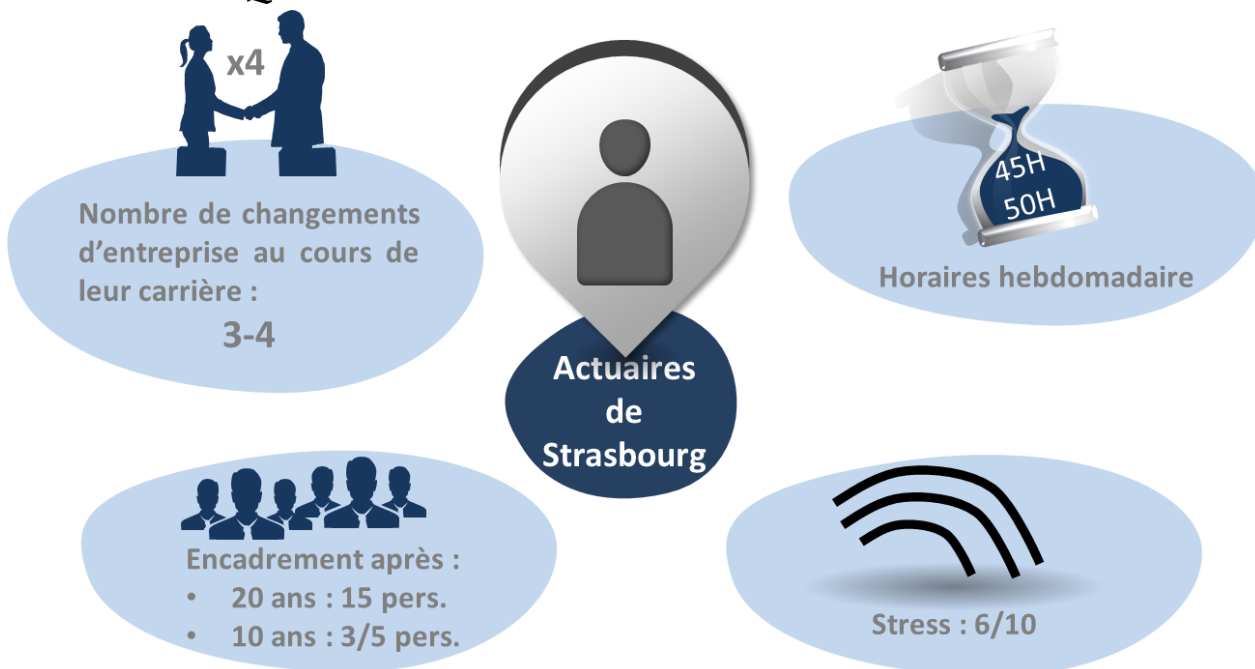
x4

Nombre de changements d'entreprise au cours de leur carrière :

3-4

45H
50H

Horaires hebdomadaire

Actuaires de Strasbourg

Encadrement après :
• 20 ans : 15 pers.
• 10 ans : 3/5 pers.

Stress : 6/10